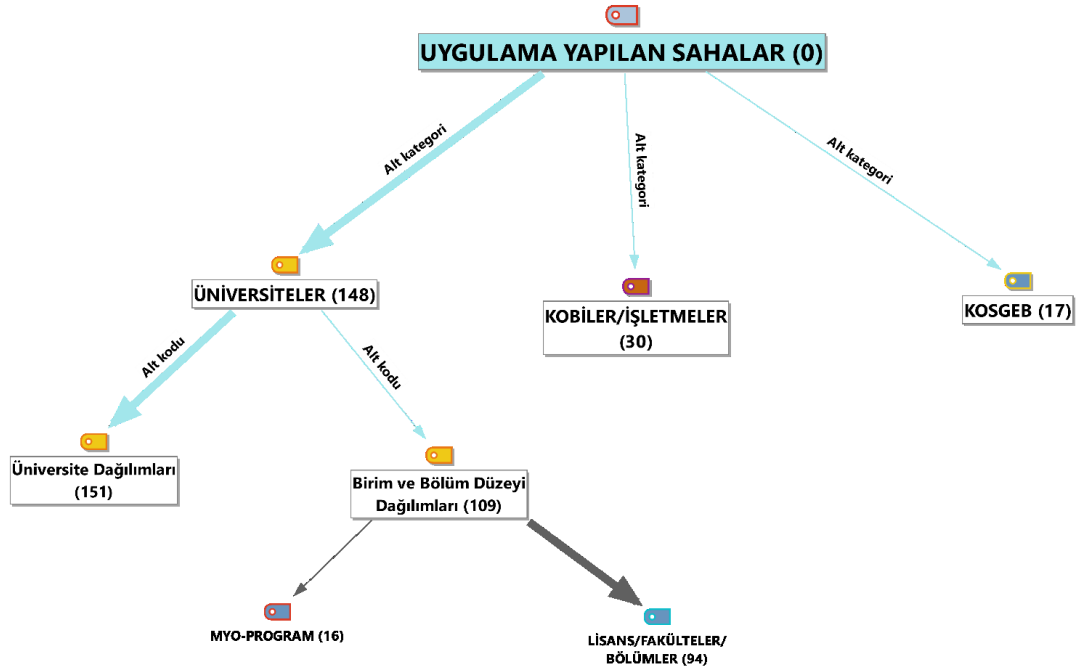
UYGULAMA YAPILAN SAHALAR (0)

Alt kategori

Alt kategori

Alt kategori

ÜNİVERSİTELER (148)

KOBİLER/İŞLETMELER (30)

KOSGEB (17)

Alt kodu

Alt kodu

Üniversite Dağılımları (151)

Birim ve Bölüm Düzeyi Dağılımları (109)

MYO-PROGRAM (16)

LİSANS/FAKÜLTELER/ BÖLÜMLER (94)